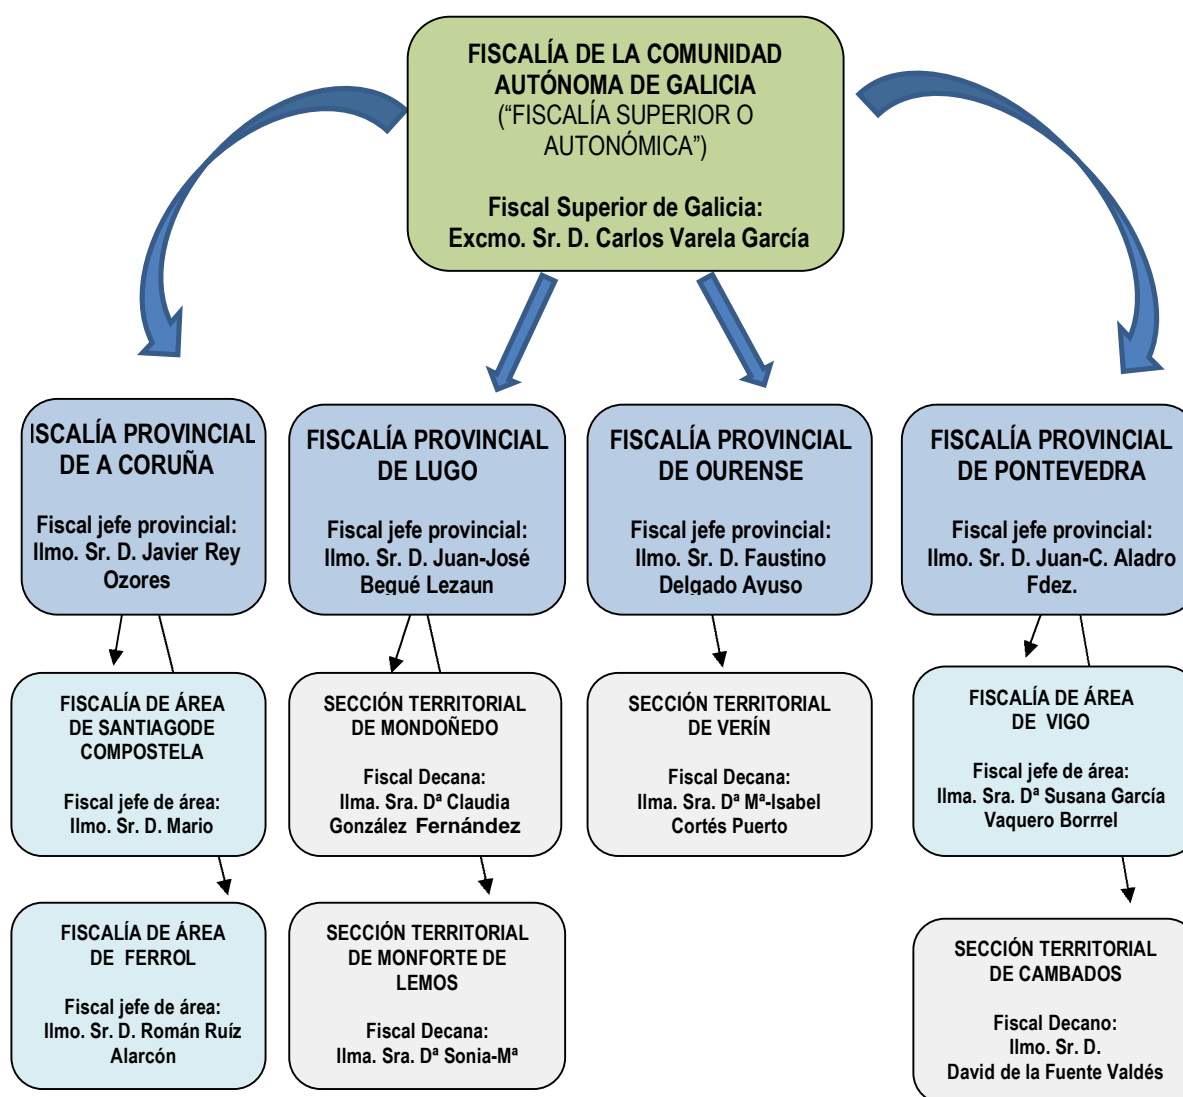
FISCALÍA DE LA COMUNIDAD AUTÓNOMA DE GALICIA
(“FISCALÍA SUPERIOR O AUTONÓMICA”)

Fiscal Superior de Galicia:
Excmo. Sr. D. Carlos Varela García

ISCALÍA PROVINCIAL DE A CORUÑA

Fiscal jefe provincial:
Ilmo. Sr. D. Javier Rey Ozores

FISCALÍA PROVINCIAL DE LUGO

Fiscal jefe provincial:
Ilmo. Sr. D. Juan-José Begué Lezaun

FISCALÍA PROVINCIAL DE OURENSE

Fiscal jefe provincial:
Ilmo. Sr. D. Faustino Delgado Ayuso

FISCALÍA PROVINCIAL DE PONTEVEDRA

Fiscal jefe provincial:
Ilmo. Sr. D. Juan-C. Aladro Fdez.

FISCALÍA DE ÁREA DE SANTIAGODE COMPOSTELA

Fiscal jefe de área:
Ilmo. Sr. D. Mario

SECCIÓN TERRITORIAL DE MONDOÑEDO

Fiscal Decana:
Ilma. Sra. Dª Claudia González Fernández

SECCIÓN TERRITORIAL DE VERÍN

Fiscal Decana:
Ilma. Sra. Dª Mª-Isabel Cortés Puerto

FISCALÍA DE ÁREA DE VIGO

Fiscal jefe de área:
Ilma. Sra. Dª Susana García Vaquero Borrrel

FISCALÍA DE ÁREA DE FERROL

Fiscal jefe de área:
Ilmo. Sr. D. Román Ruíz Alarcón

SECCIÓN TERRITORIAL DE MONFORTE DE LEMOS

Fiscal Decana:
Ilma. Sra. Dª Sonia-Mª

SECCIÓN TERRITORIAL DE CAMBADOS

Fiscal Decano:
Ilmo. Sr. D.
David de la Fuente Valdés